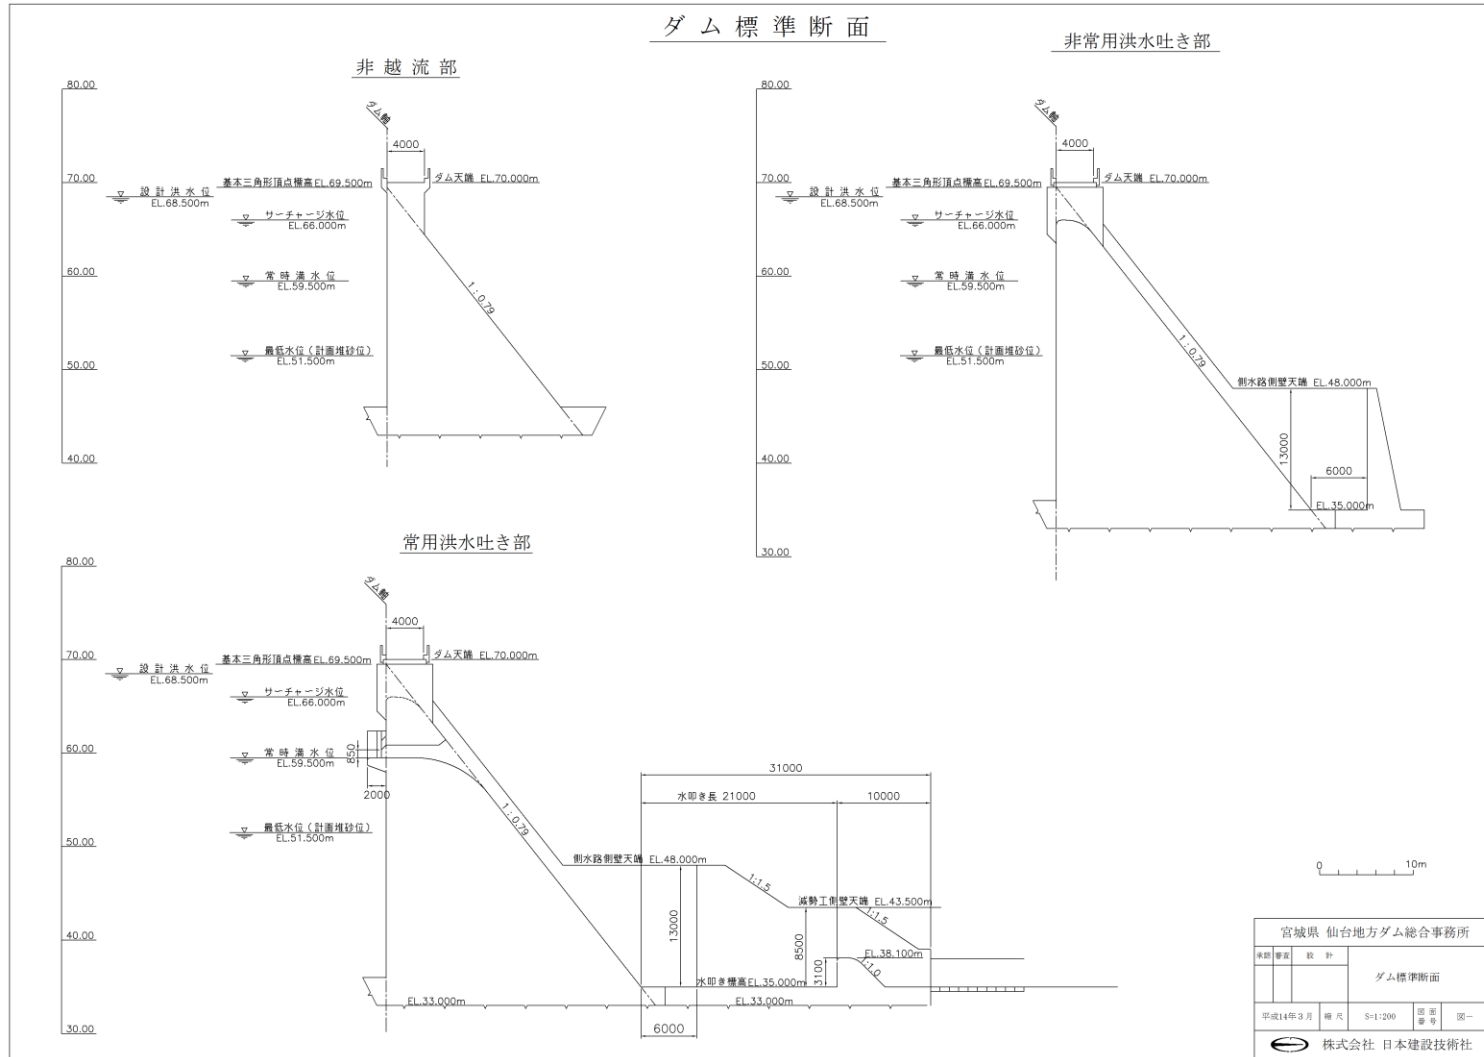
ダム標準断面

非越流部

80.00
70.00
60.00
50.00
40.00

ダム軸
4000
基本三角形頂点標高 EL.69.500m
ダム天端 EL.70.000m
設計洪水位 EL.68.500m
サーチャージ水位 EL.66.000m
常時満水位 EL.59.500m
最低水位（計画堆砂位） EL.51.500m
1:0.79

非常用洪水吐き部

80.00
70.00
60.00
50.00
40.00
30.00

ダム軸
4000
基本三角形頂点標高 EL.69.500m
ダム天端 EL.70.000m
設計洪水位 EL.68.500m
サーチャージ水位 EL.66.000m
常時満水位 EL.59.500m
最低水位（計画堆砂位） EL.51.500m
1:0.79
側水路側壁天端 EL.48.000m
13000
6000
EL.35.000m

常用洪水吐き部

80.00
70.00
60.00
50.00
40.00
30.00

ダム軸
4000
基本三角形頂点標高 EL.69.500m
ダム天端 EL.70.000m
設計洪水位 EL.68.500m
サーチャージ水位 EL.66.000m
常時満水位 EL.59.500m
850
2000
最低水位（計画堆砂位） EL.51.500m
1:0.79
31000
水叩き長 21000
10000
側水路側壁天端 EL.48.000m
1:1.5
減勢工側壁天端 EL.43.500m
1:1.5
13000
8500
EL.38.100m
1:1.0
3100
水叩き標高EL.35.000m
EL.33.000m
EL.33.000m
6000

0 10m

宮城県 仙台地方ダム総合事務所
承認 審査 設計
ダム標準断面
平成14年3月 縮尺 S=1:200 図面番号 図ー
株式会社 日本建設技術社